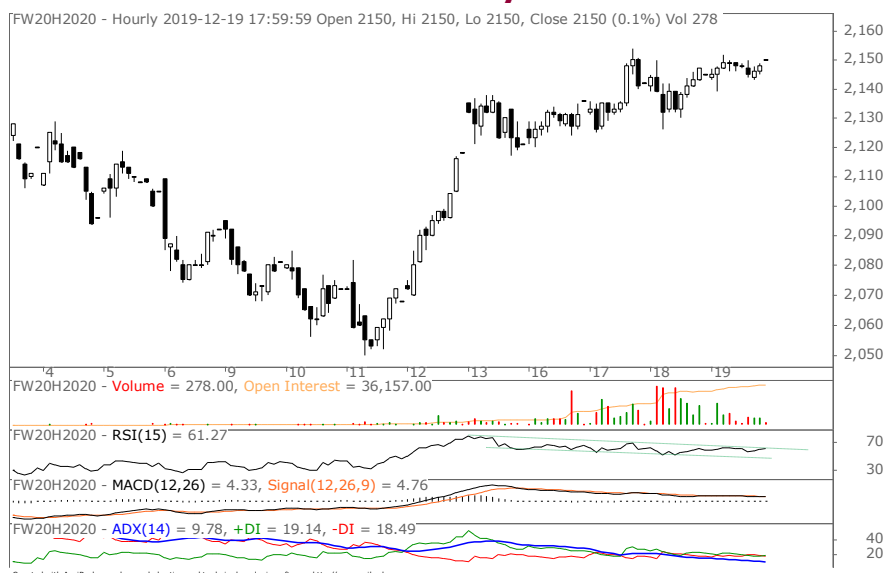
FW20H2020 - Hourly 2019-12-19 17:59:59 Open 2150, Hi 2150, Lo 2150, Close 2150 (0.1%) Vol 278

2,160
2,150
2,140
2,130
2,120
2,110
2,100
2,090
2,080
2,070
2,060
2,050

4 5 6 9 10 11 12 13 16 17 18 19

FW20H2020 - Volume = 278.00, Open Interest = 36,157.00

FW20H2020 - RSI(15) = 61.27
70
30

FW20H2020 - MACD(12,26) = 4.33, Signal(12,26,9) = 4.76

FW20H2020 - ADX(14) = 9.78, +DI = 19.14, -DI = 18.49
40
20